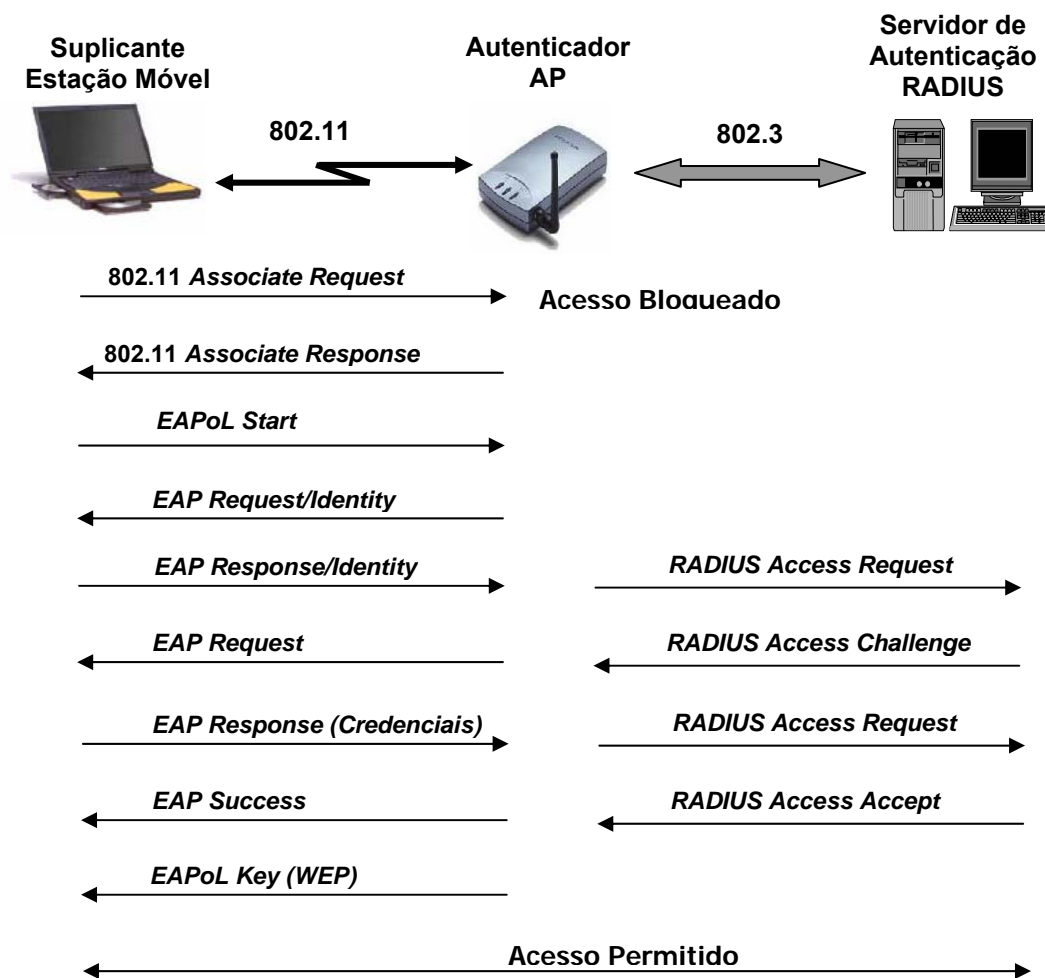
Suplicante
Estação Móvel

Autenticador
AP

Servidor de
Autenticação
RADIUS

802.11

802.3

802.11 *Associate Request*

Acesso Bloqueado

802.11 *Associate Response*

*EAPoL Start*

*EAP Request/Identity*

*EAP Response/Identity*

*RADIUS Access Request*

*EAP Request*

*RADIUS Access Challenge*

*EAP Response (Credenciais)*

*RADIUS Access Request*

*EAP Success*

*RADIUS Access Accept*

*EAPoL Key (WEP)*

Acesso Permitido